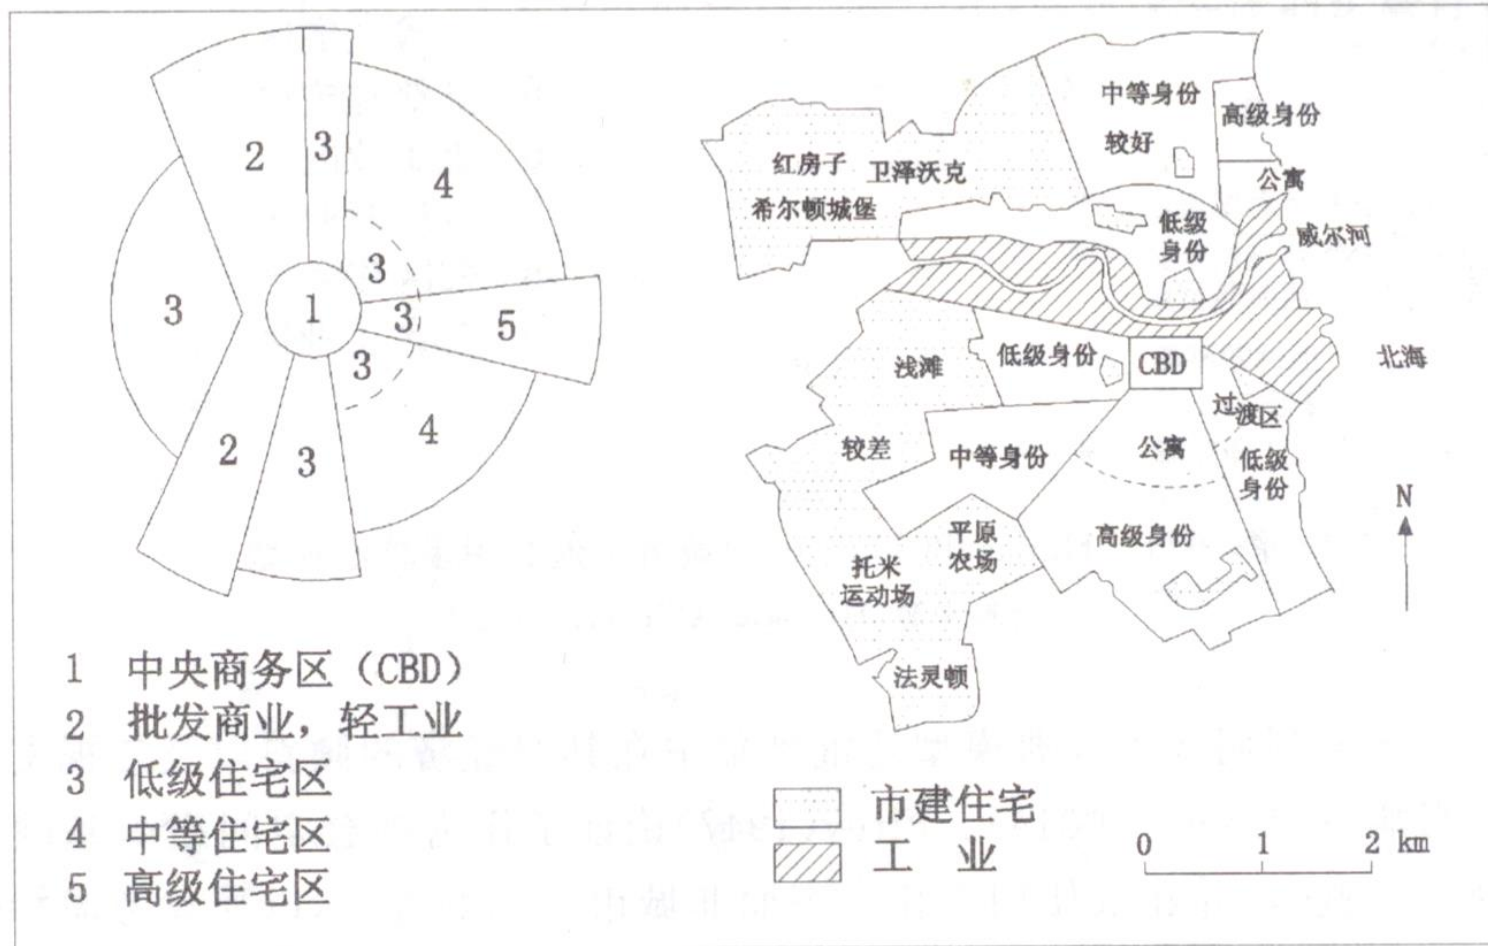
2
3
4
3
3
1
3
5
3
3
2
3
4

1 中央商务区（CBD）
2 批发商业，轻工业
3 低级住宅区
4 中等住宅区
5 高级住宅区

中等身份
高级身份
较好
红房子
卫泽沃克
公寓
希尔顿城堡
低级身份
威尔河
浅滩
低级身份
CBD
北海
过渡区
较差
中等身份
公寓
低级身份
N
平原农场
高级身份
托米运动场
法灵顿

市建住宅
工 业
0 1 2 km